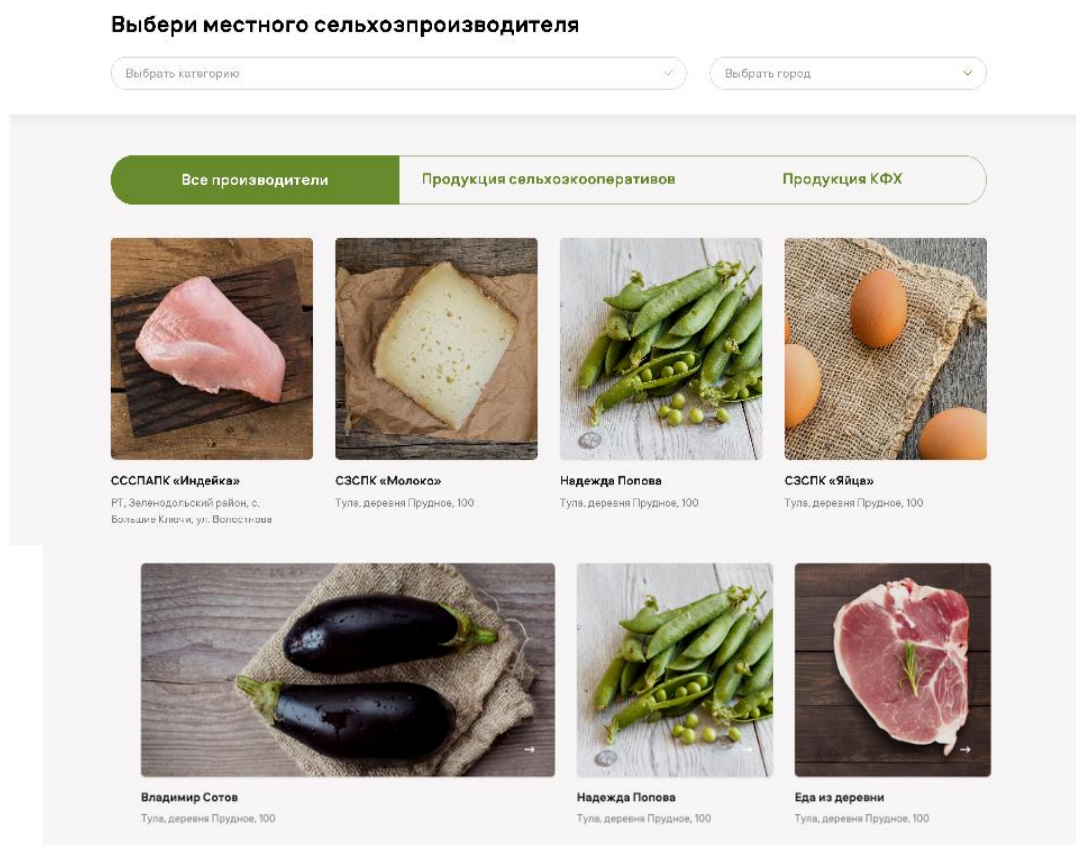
Выбери местного сельхозпроизводителя

Выбрать категорию

Выбрать город

Все производители

Продукция сельхозкооперативов

Продукция КФХ

СССПАПК «Индейка»

РТ, Зеленодольский район, с. Большие Ключи, ул. Волостнова

СЭСПК «Молоко»

Тула, деревня Прудное, 100

Надежда Попова

Тула, деревня Прудное, 100

СЭСПК «Яйца»

Тула, деревня Прудное, 100

Владимир Сотов

Тула, деревня Прудное, 100

Надежда Попова

Тула, деревня Прудное, 100

Еда из деревни

Тула, деревня Прудное, 100